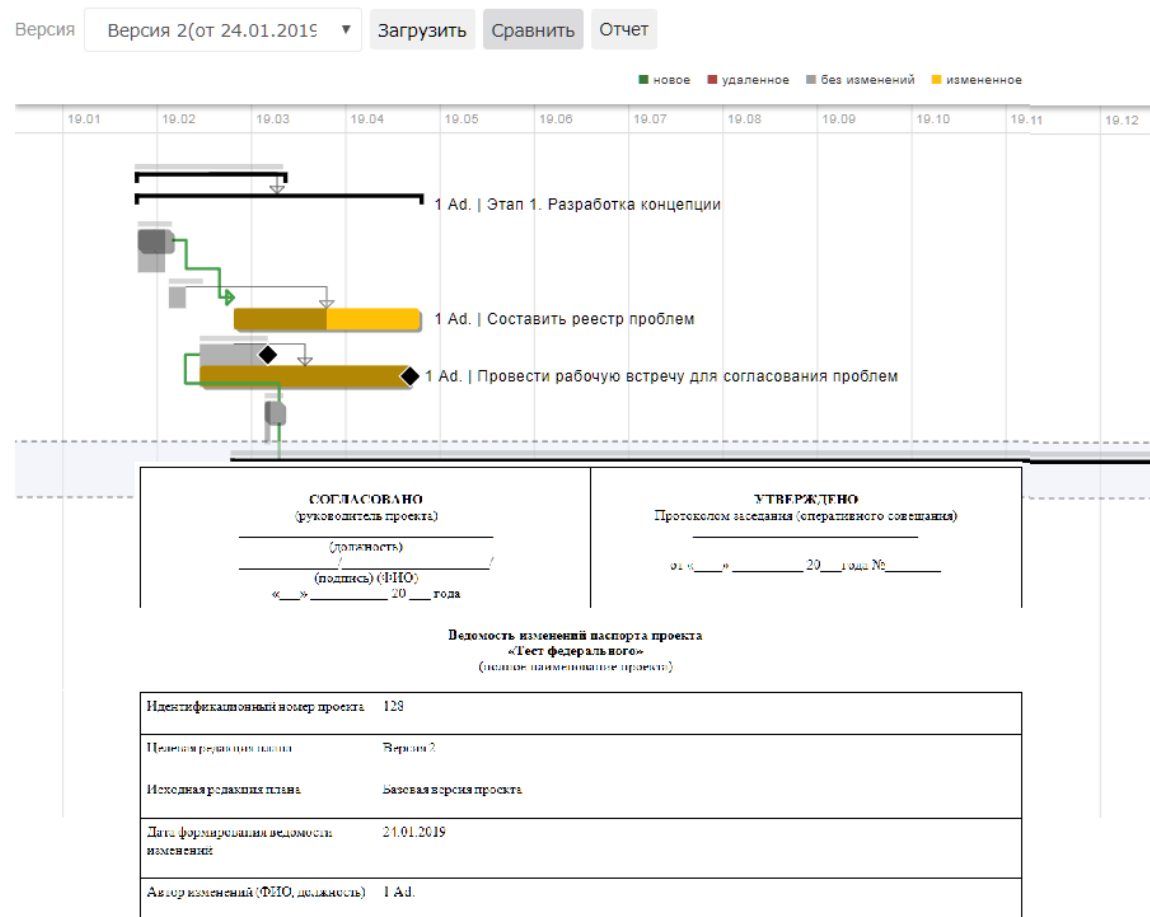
Версия Версия 2(от 24.01.2019 ▼ Загрузить Сравнить Отчет

новое удаленное без изменений измененное

| 19.01 | 19.02 | 19.03 | 19.04 | 19.05 | 19.06 | 19.07 | 19.08 | 19.09 | 19.10 | 19.11 | 19.12 |
|---|---|---|---|---|---|---|---|---|---|---|---|

1 Ad. | Этап 1. Разработка концепции

1 Ad. | Составить реестр проблем

1 Ad. | Провести рабочую встречу для согласования проблем

| СОГЛАСОВАНО (руководитель проекта) ____________ (должность) ____________/____________/ (подпись) (ФИО) «___» __________ 20___ года | УТВЕРЖДЕНО Протоколом заседания (оперативного совещания) ____________ от «____» __________ 20___ года №________ |
|---|---|

Ведомость изменений паспорта проекта
«Тест федерального»
(полное наименование проекта)

| Идентификационный номер проекта | 128 |
|---|---|
| Целевая редакция плана | Версия 2 |
| Исходная редакция плана | Базовая версия проекта |
| Дата формирования ведомости изменений | 21.01.2019 |
| Автор изменений (ФИО, должность) | 1 Ad. |